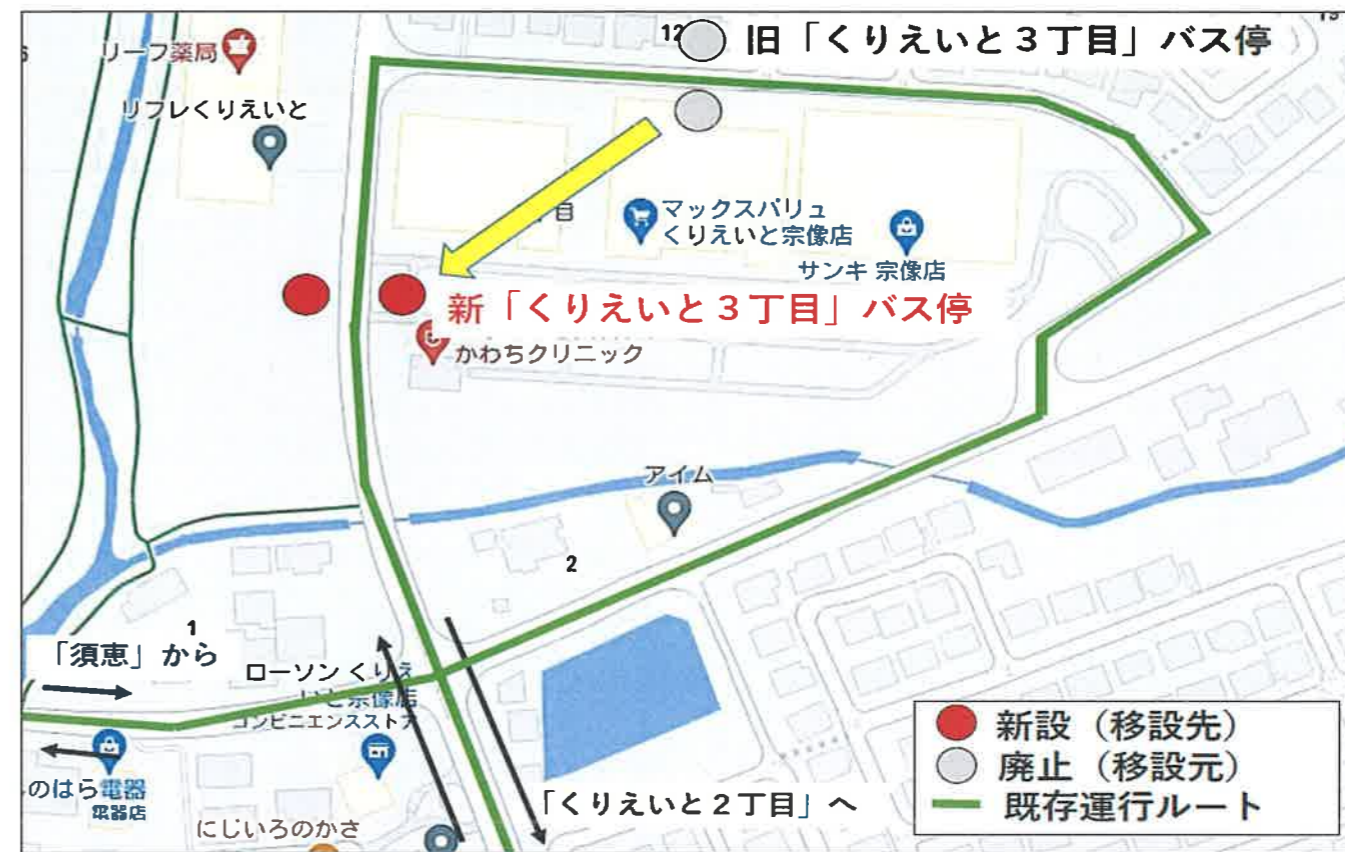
12 旧「くりえいと３丁目」バス停

13

6

リーフ薬局

リフレくりえいと

目

マックスバリュ くりえいと宗像店

サンキ 宗像店

新「くりえいと３丁目」バス停

かわちクリニック

アイム

2

1

「須恵」から

ローソン くりえいと宗像店 コンビニエンスストア

のはら電器 電器店

にじいろのかさ

「くりえいと２丁目」へ

新設（移設先）
廃止（移設元）
既存運行ルート